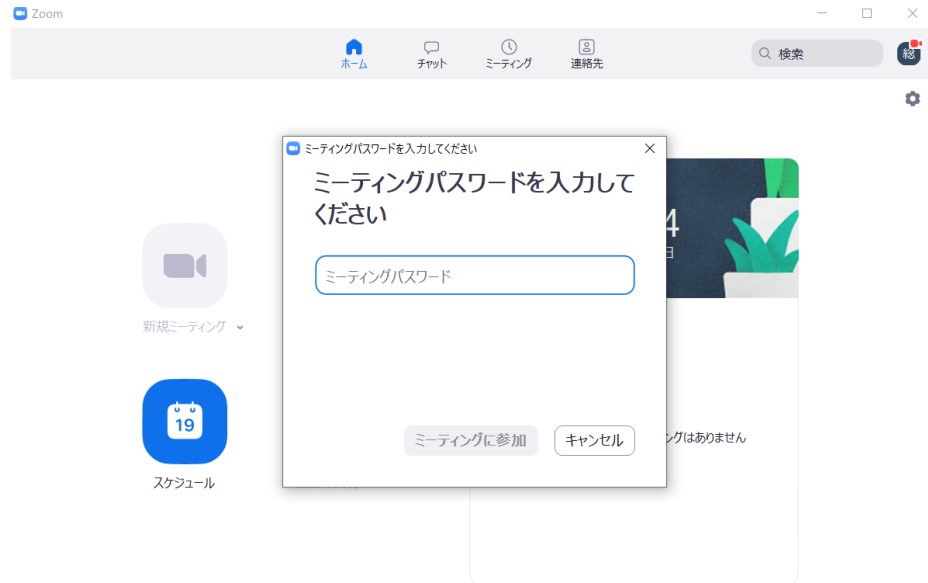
Zoom

ホーム
チャット
ミーティング
連絡先
検索
綾

新規ミーティング
19
スケジュール

4
日
ングはありません

ミーティングパスワードを入力してください
ミーティングパスワードを入力してください
ミーティングパスワード
ミーティングに参加
キャンセル